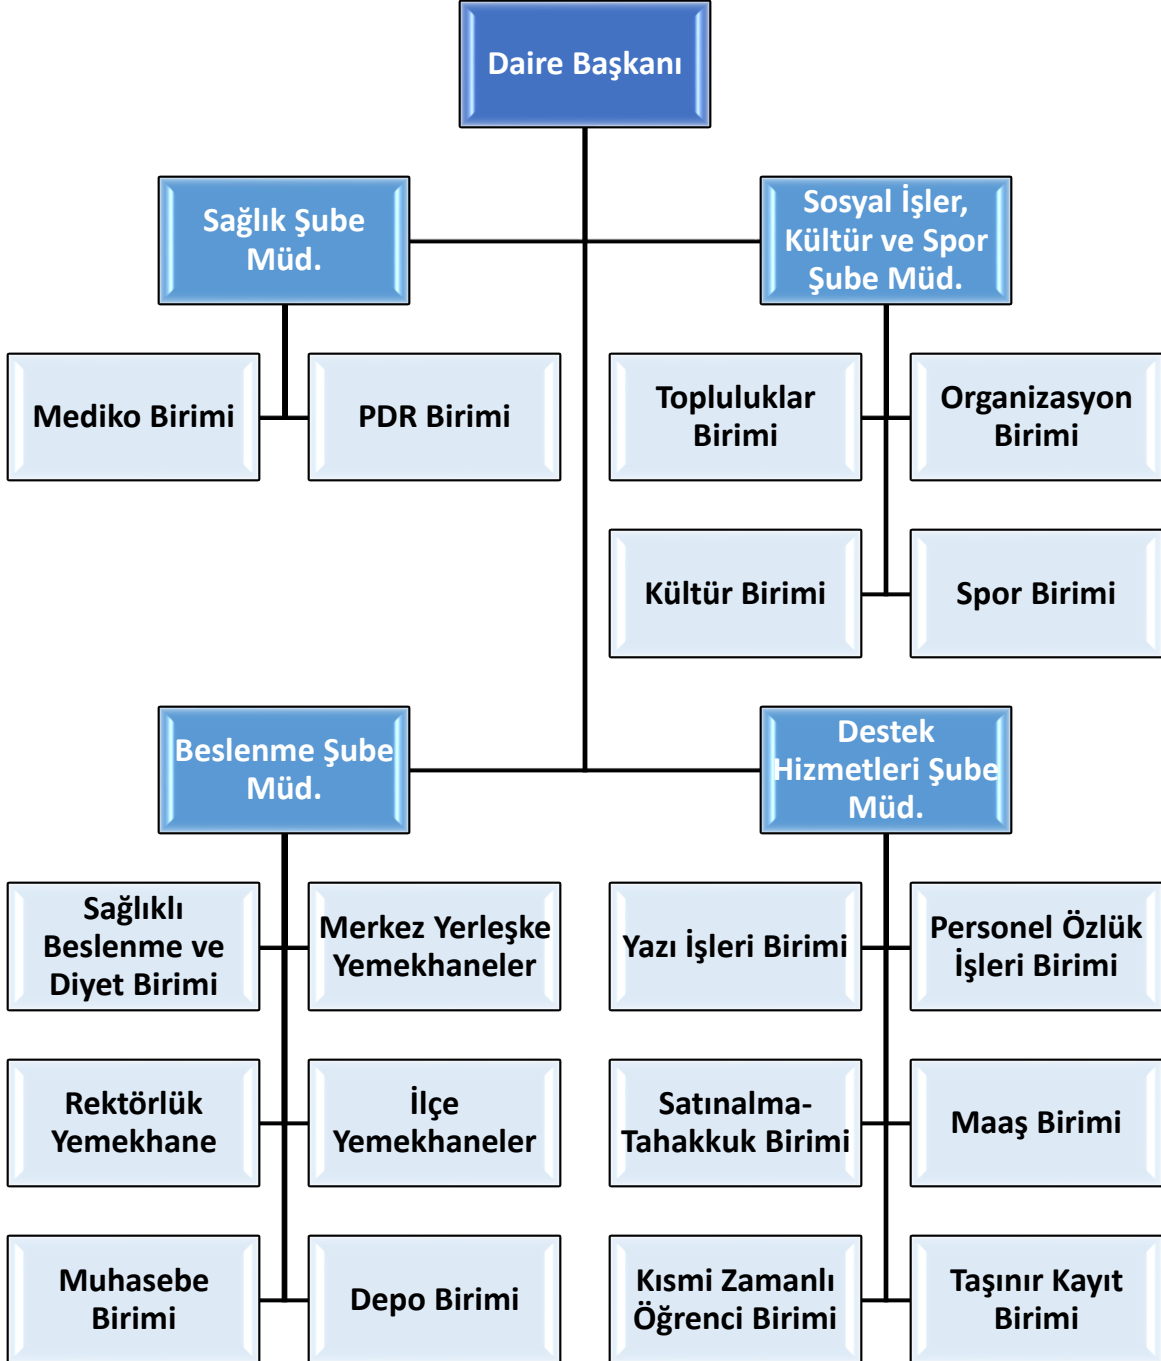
Daire Başkanı

Sağlık Şube Müd.

Sosyal İşler, Kültür ve Spor Şube Müd.

Mediko Birimi

PDR Birimi

Topluluklar Birimi

Organizasyon Birimi

Kültür Birimi

Spor Birimi

Beslenme Şube Müd.

Destek Hizmetleri Şube Müd.

Sağlıklı Beslenme ve Diyet Birimi

Merkez Yerleşke Yemekhaneler

Yazı İşleri Birimi

Personel Özlük İşleri Birimi

Rektörlük Yemekhane

İlçe Yemekhaneler

Satınalma-Tahakkuk Birimi

Maaş Birimi

Muhasebe Birimi

Depo Birimi

Kısmi Zamanlı Öğrenci Birimi

Taşınır Kayıt Birimi